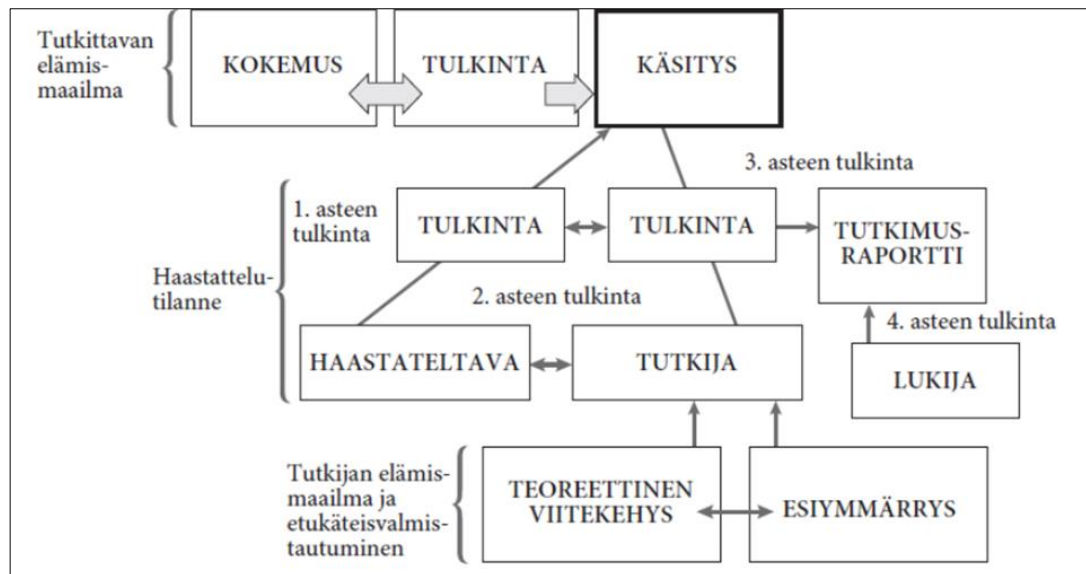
Tutkittavan elämismaailma

KOKEMUS

TULKINTA

KÄSITYS

3. asteen tulkinta

1. asteen tulkinta

TULKINTA

TULKINTA

TUTKIMUSRAPORTTI

Haastattelutilanne

2. asteen tulkinta

4. asteen tulkinta

HAASTATELTAVA

TUTKIJA

LUKIJA

Tutkijan elämismaailma ja etukäteisvalmistautuminen

TEOREETTINEN VIITEKEHYS

ESIYMMÄRRYS